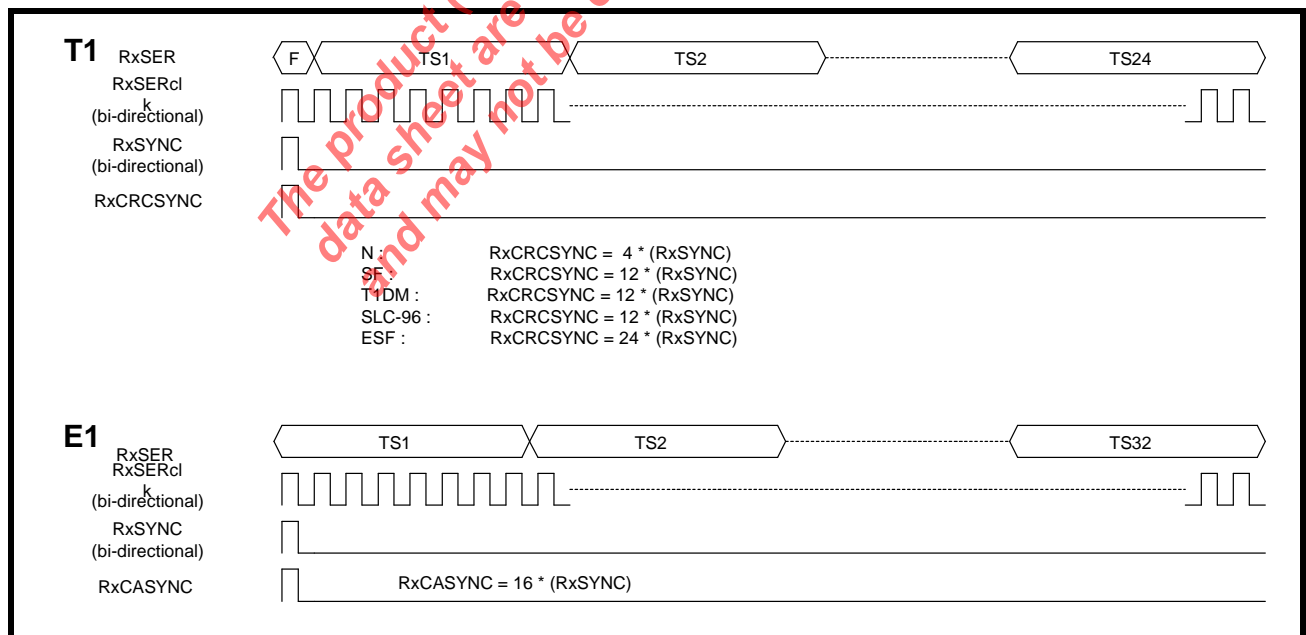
T1
RxSER
F
TS1
TS2
TS24
RxSERcl k (bi-directional)
RxSYNC (bi-directional)
RxCRCSYNC

N : RxCRCSYNC = 4 * (RxSYNC)
SF : RxCRCSYNC = 12 * (RxSYNC)
T1DM : RxCRCSYNC = 12 * (RxSYNC)
SLC-96 : RxCRCSYNC = 12 * (RxSYNC)
ESF : RxCRCSYNC = 24 * (RxSYNC)

The product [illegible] data sheet are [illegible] and may not be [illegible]

E1
RxSER
TS1
TS2
TS32
RxSERcl k (bi-directional)
RxSYNC (bi-directional)
RxCASYNC
RxCASYNC = 16 * (RxSYNC)